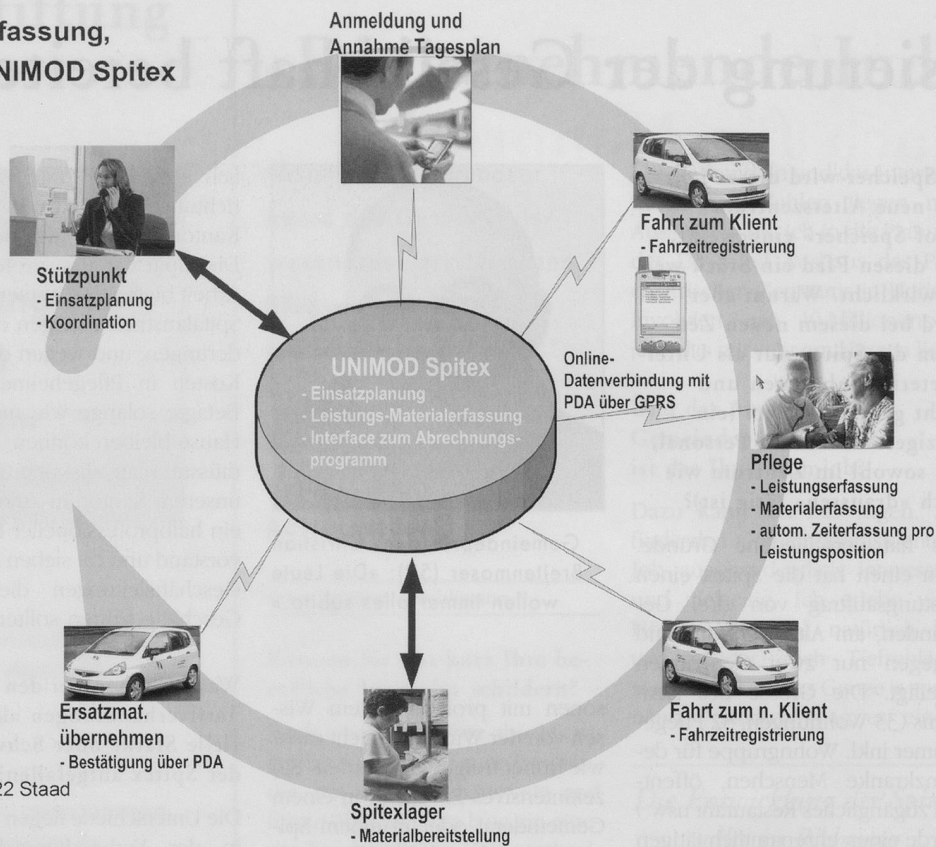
fassung,
NIMOD Spitex

Anmeldung und
Annahme Tagesplan

Fahrt zum Klient
- Fahrzeitregistrierung

Stützpunkt
- Einsatzplanung
- Koordination

UNIMOD Spitex
- Einsatzplanung
- Leistungs-Materialerfassung
- Interface zum Abrechnungsprogramm

Online-Datenverbindung mit PDA über GPRS

Pflege
- Leistungserfassung
- Materialerfassung
- autom. Zeiterfassung pro Leistungsposition

Fahrt zum n. Klient
- Fahrzeitregistrierung

Ersatzmat. übernehmen
- Bestätigung über PDA

22 Staad

Spitexlager
- Materialbereitstellung